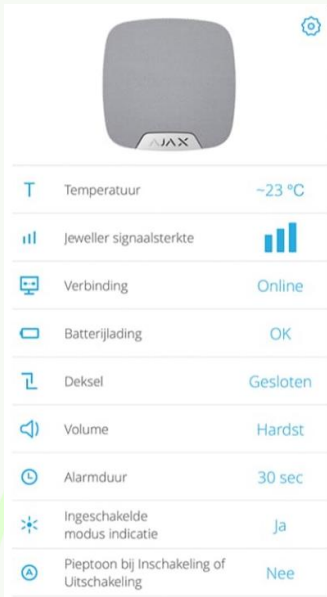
AJAX

| | |
|---|---|
| Temperatuur | ~23 °C |
| Jeweller signaalsterkte | |
| Verbinding | Online |
| Batterijlading | OK |
| Deksel | Gesloten |
| Volume | Hardst |
| Alarmduur | 30 sec |
| Ingeschakelde modus indicatie | Ja |
| Pieptoon bij Inschakeling of Uitschakeling | Nee |